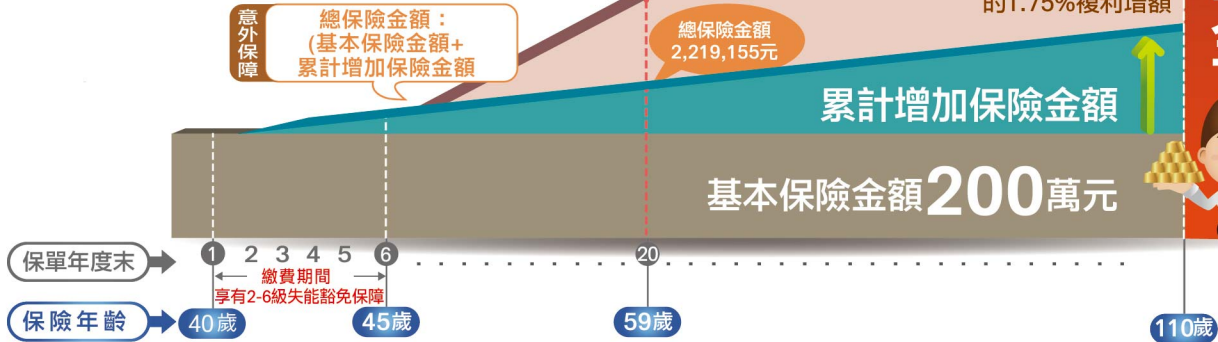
的1.75%複利增額

意外保障

總保險金額：
(基本保險金額+
累計增加保險金額

總保險金額
2,219,155元

累計增加保險金額

基本保險金額200萬元

保單年度末 1 2 3 4 5 6 20

繳費期間
享有2-6級失能豁免保障

保險年齡 40歲 45歲 59歲 110歲